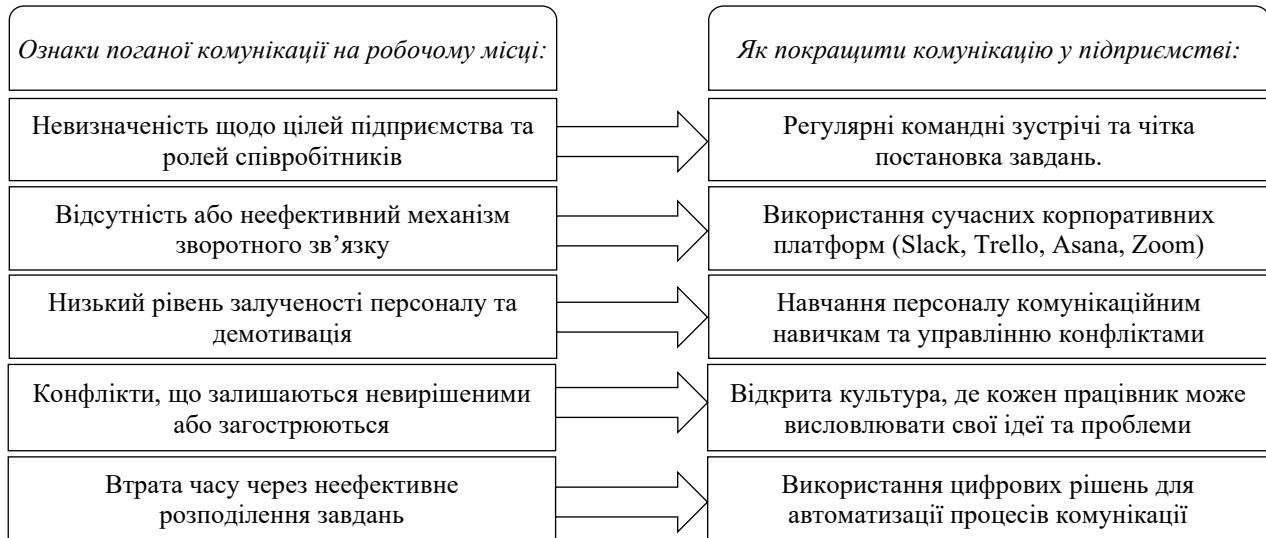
Ознаки поганої комунікації на робочому місці:

Невизначеність щодо цілей підприємства та ролей співробітників

Відсутність або неефективний механізм зворотного зв’язку

Низький рівень залученості персоналу та демотивація

Конфлікти, що залишаються невирішеними або загострюються

Втрата часу через неефективне розподілення завдань

Як покращити комунікацію у підприємстві:

Регулярні командні зустрічі та чітка постановка завдань.

Використання сучасних корпоративних платформ (Slack, Trello, Asana, Zoom)

Навчання персоналу комунікаційним навичкам та управлінню конфліктами

Відкрита культура, де кожен працівник може висловлювати свої ідеї та проблеми

Використання цифрових рішень для автоматизації процесів комунікації